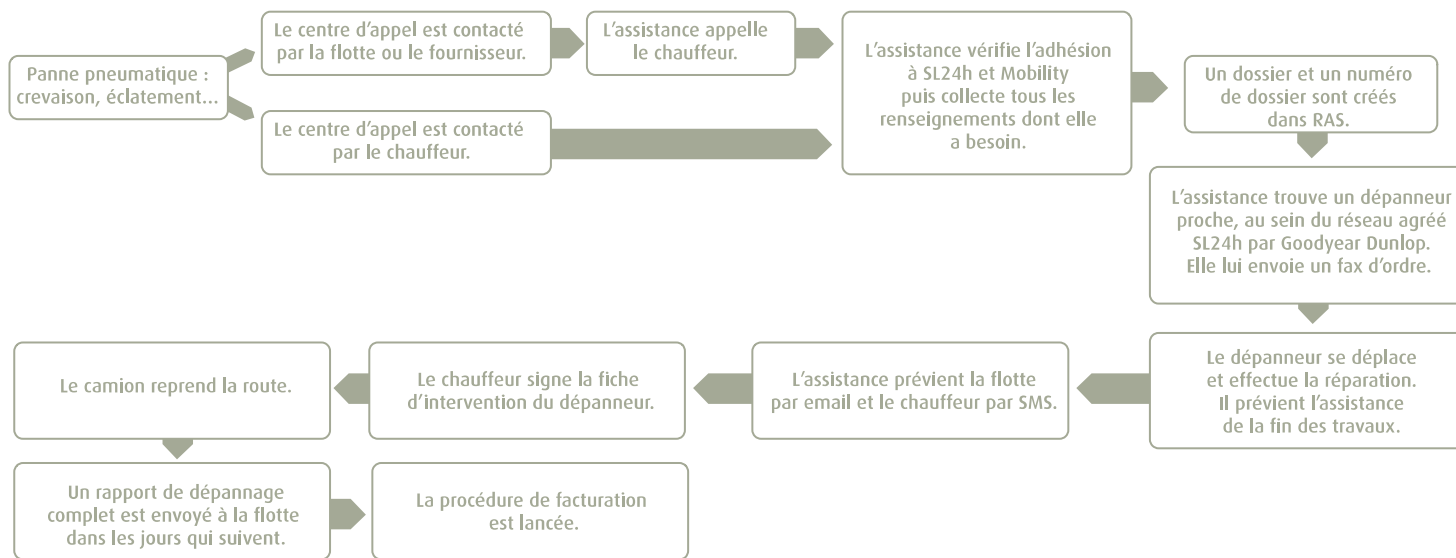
Panne pneumatique : crevaison, éclatement...

Le centre d'appel est contacté par la flotte ou le fournisseur.

L'assistance appelle le chauffeur.

Le centre d'appel est contacté par le chauffeur.

L'assistance vérifie l'adhésion à SL24h et Mobility puis collecte tous les renseignements dont elle a besoin.

Un dossier et un numéro de dossier sont créés dans RAS.

L'assistance trouve un dépanneur proche, au sein du réseau agréé SL24h par Goodyear Dunlop. Elle lui envoie un fax d'ordre.

Le dépanneur se déplace et effectue la réparation. Il prévient l'assistance de la fin des travaux.

L'assistance prévient la flotte par email et le chauffeur par SMS.

Le chauffeur signe la fiche d'intervention du dépanneur.

Le camion reprend la route.

Un rapport de dépannage complet est envoyé à la flotte dans les jours qui suivent.

La procédure de facturation est lancée.